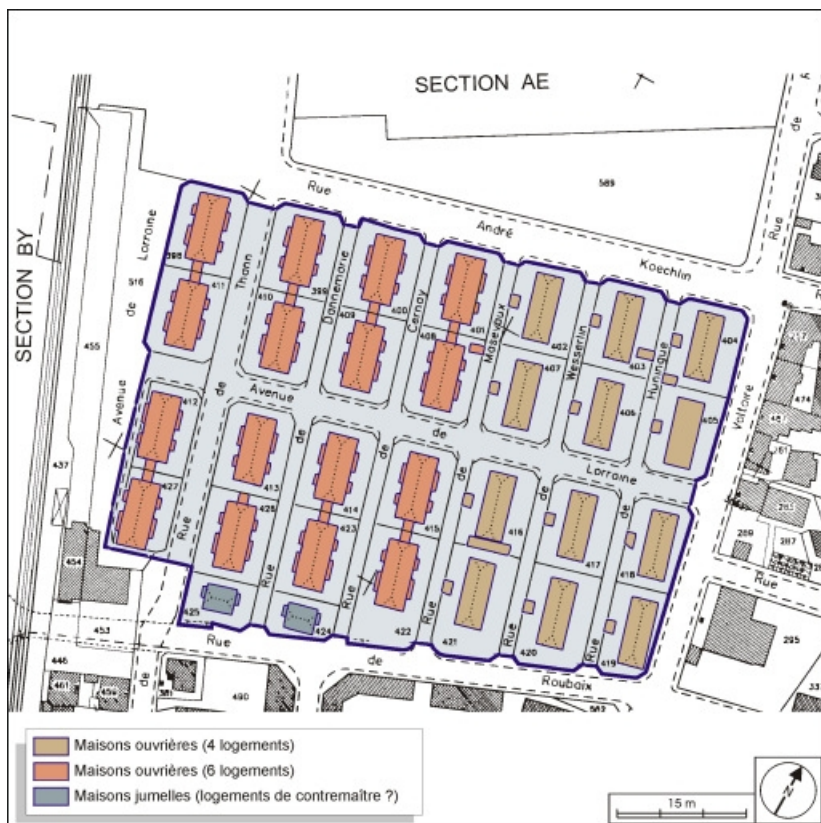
SECTION AE

SECTION BY

Rue André Koechlin

589

Avenue de Lorraine

Rue de Thann

Rue de Donnemarie

Rue de Cernay

Rue de Masevaux

Rue de Wesserlin

Rue de Huningue

Rue Voltaire

Avenue de Lorraine

Rue de Roubaix

Rue

Rue de

398

411

410

399

409

400

408

401

402

407

403

406

404

405

412

427

413

426

414

423

415

422

416

421

417

420

418

419

425

424

316

455

437

434

453

446

461

456

381

490

562

457

474

259

267

295

337

Maisons ouvrières (4 logements)

Maisons ouvrières (6 logements)

Maisons jumelles (logements de contremaître ?)

15 m

N